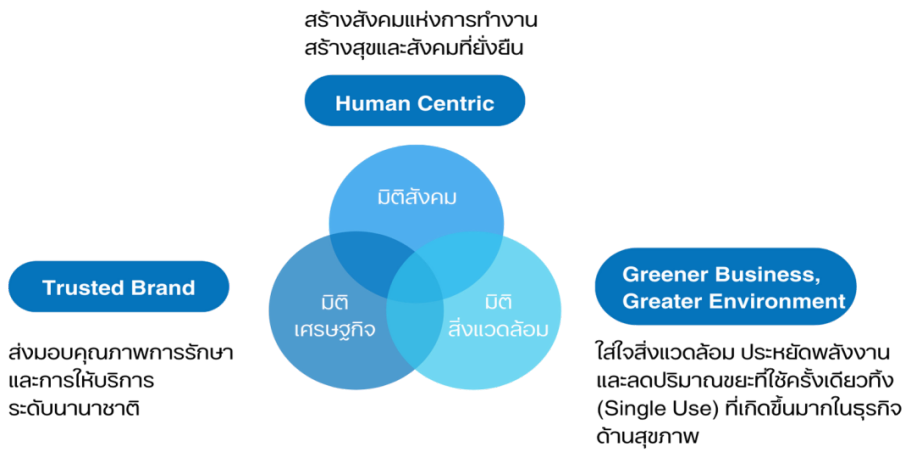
สร้างสังคมแห่งการทำงาน
สร้างสุขและสังคมที่ยั่งยืน

Human Centric

มิติสังคม

Trusted Brand

ส่งมอบคุณภาพการรักษา
และการให้บริการ
ระดับนานาชาติ

มิติ
เศรษฐกิจ

มิติ
สิ่งแวดล้อม

Greener Business,
Greater Environment

ใส่ใจสิ่งแวดล้อม ประหยัดพลังงาน
และลดปริมาณขยะที่ใช้ครั้งเดียวทิ้ง
(Single Use) ที่เกิดขึ้นมากในธุรกิจ
ด้านสุขภาพ